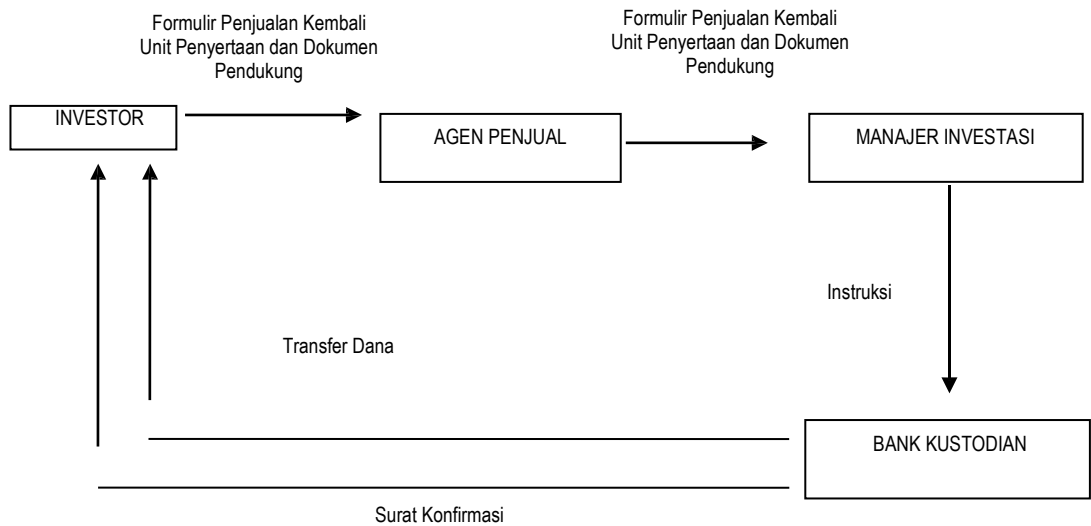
Formulir Penjualan Kembali Unit Penyertaan dan Dokumen Pendukung

Formulir Penjualan Kembali Unit Penyertaan dan Dokumen Pendukung

INVESTOR

AGEN PENJUAL

MANAJER INVESTASI

Instruksi

Transfer Dana

BANK KUSTODIAN

Surat Konfirmasi